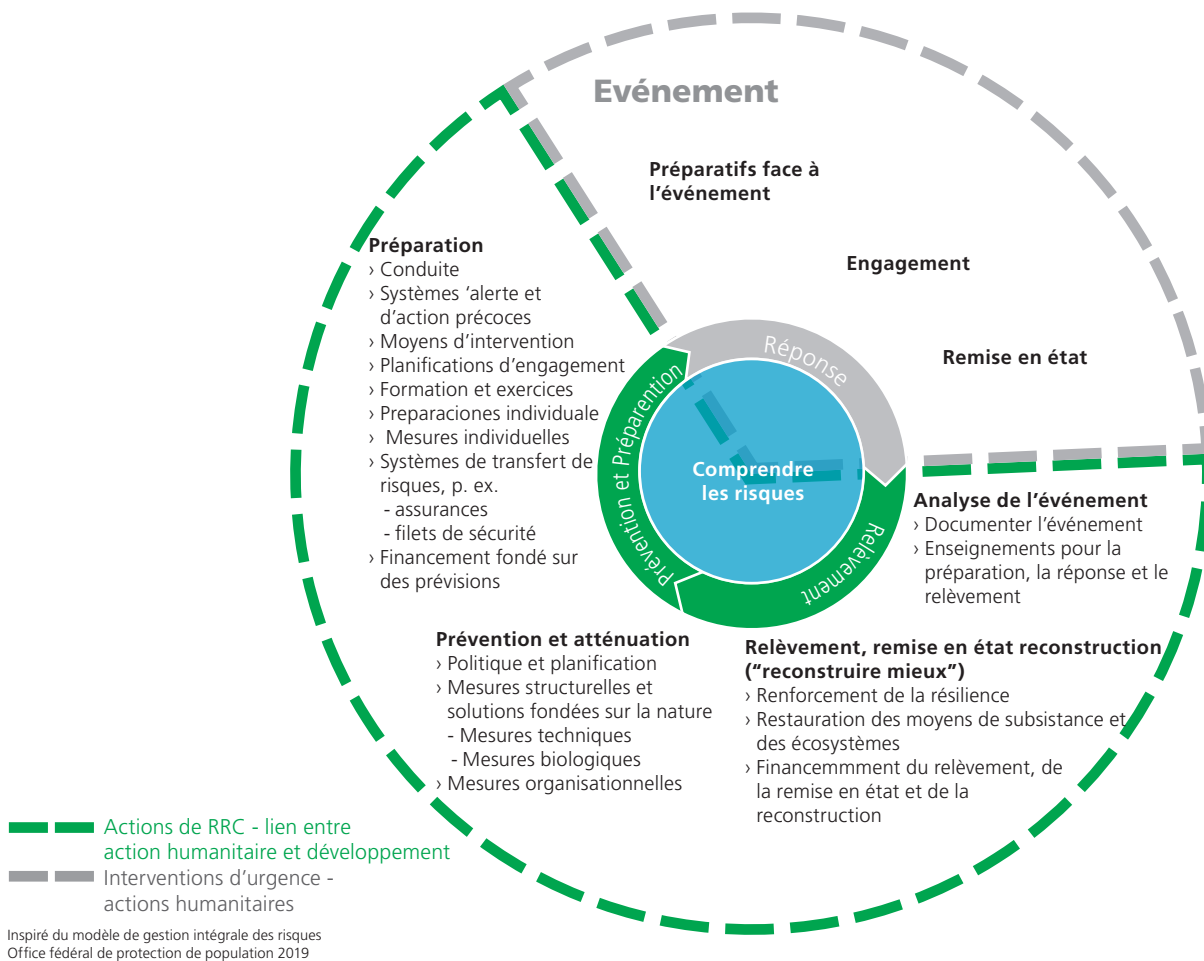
Evénement

Préparatifs face à l’événement

Engagement

Remise en état

Préparation
› Conduite
› Systèmes ’alerte et d’action précoces
› Moyens d’intervention
› Planifications d’engagement
› Formation et exercices
› Preparaciones individuale
› Mesures individuelles
› Systèmes de transfert de risques, p. ex.
- assurances
- filets de sécurité
› Financement fondé sur des prévisions

Réponse

Prévention et Préparation

Comprendre les risques

Relèvement

Analyse de l’événement
› Documenter l’événement
› Enseignements pour la préparation, la réponse et le relèvement

Prévention et atténuation
› Politique et planification
› Mesures structurelles et solutions fondées sur la nature
- Mesures techniques
- Mesures biologiques
› Mesures organisationnelles

Relèvement, remise en état reconstruction (“reconstruire mieux”)
› Renforcement de la résilience
› Restauration des moyens de subsistance et des écosystèmes
› Financemmment du relèvement, de la remise en état et de la reconstruction

Actions de RRC - lien entre action humanitaire et développement
Interventions d’urgence - actions humanitaires

Inspiré du modèle de gestion intégrale des risques
Office fédéral de protection de population 2019